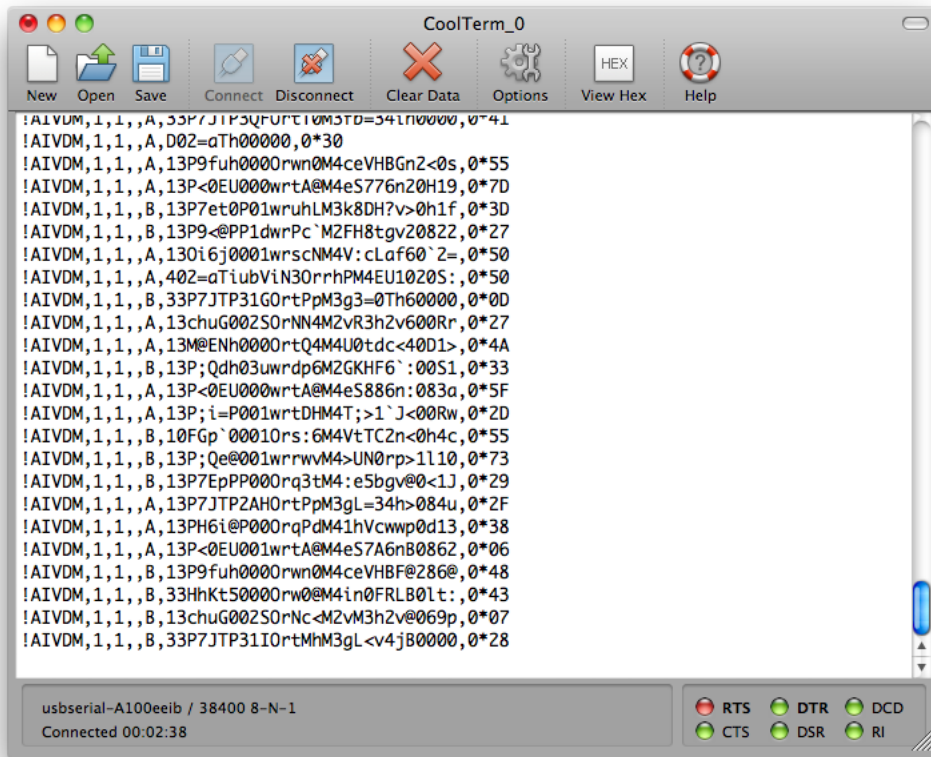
CoolTerm_0

New Open Save Connect Disconnect Clear Data Options HEX View Hex Help

!AIVDM,1,1,,A,33P7JTP3QFUrT10M3Tb=34lh0000,0*41
!AIVDM,1,1,,A,D02=aTh00000,0*30
!AIVDM,1,1,,A,13P9fuh000Orwn0M4ceVHBGn2<0s,0*55
!AIVDM,1,1,,A,13P<0EU000wrtA@M4eS776n20H19,0*7D
!AIVDM,1,1,,B,13P7et0P01wruhLM3k8DH?v>0h1f,0*3D
!AIVDM,1,1,,B,13P9<@PP1dwrPc`M2FH8tgv20822,0*27
!AIVDM,1,1,,A,13Oi6j0001wrscNM4V:cLaf60`2=,0*50
!AIVDM,1,1,,A,402=aTiubViN3OrrhPM4EU1020S:,0*50
!AIVDM,1,1,,B,33P7JTP31GOrtPpM3g3=0Th60000,0*0D
!AIVDM,1,1,,A,13chuG002SOrNN4M2vR3h2v600Rr,0*27
!AIVDM,1,1,,A,13M@ENh000OrtQ4M4U0tdc<40D1>,0*4A
!AIVDM,1,1,,B,13P;Qdh03uwrdp6M2GKHF6`:00S1,0*33
!AIVDM,1,1,,A,13P<0EU000wrtA@M4eS886n:083a,0*5F
!AIVDM,1,1,,A,13P;i=P001wrtDHM4T;>1`J<00Rw,0*2D
!AIVDM,1,1,,B,10FGp`0001Ors:6M4VtTC2n<0h4c,0*55
!AIVDM,1,1,,B,13P;Qe@001wrrwvM4>UN0rp>1l10,0*73
!AIVDM,1,1,,B,13P7EpPP00Orq3tM4:e5bgv@0<1J,0*29
!AIVDM,1,1,,A,13P7JTP2AHOrtPpM3gL=34h>084u,0*2F
!AIVDM,1,1,,A,13PH6i@P00OrqPdM41hVcwwp0d13,0*38
!AIVDM,1,1,,A,13P<0EU001wrtA@M4eS7A6nB0862,0*06
!AIVDM,1,1,,B,13P9fuh000Orwn0M4ceVHBF@286@,0*48
!AIVDM,1,1,,B,33HhKt5000Orw0@M4in0FRLB0lt:,0*43
!AIVDM,1,1,,B,13chuG002SOrNc<M2vM3h2v@069p,0*07
!AIVDM,1,1,,B,33P7JTP31IOrtMhM3gL<v4jB0000,0*28

usbserial-A100eeib / 38400 8-N-1
Connected 00:02:38

RTS DTR DCD
CTS DSR RI